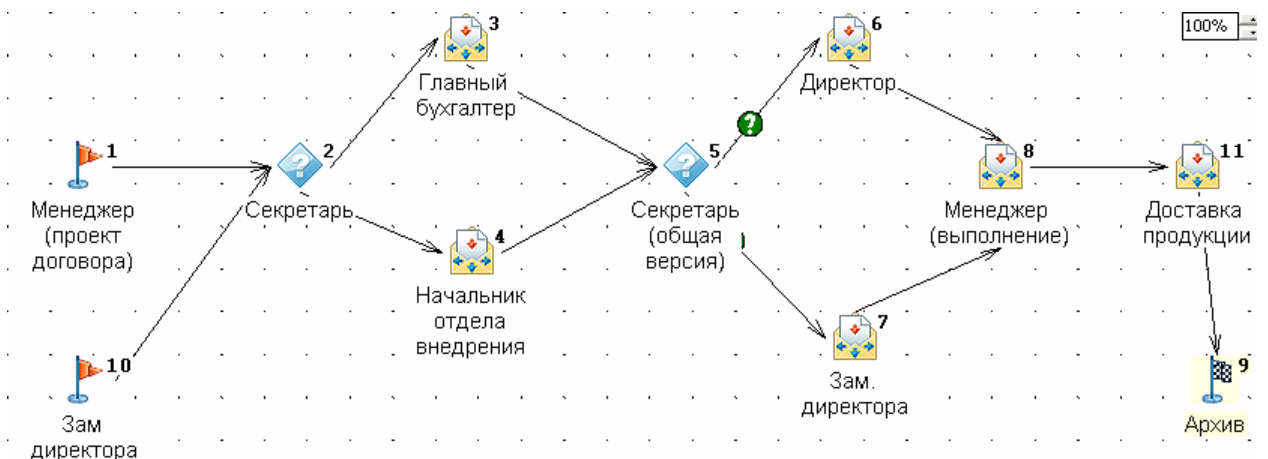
100%

1
Менеджер (проект договора)

2
Секретарь

3
Главный бухгалтер

4
Начальник отдела внедрения

5
Секретарь (общая версия)

?

6
Директор

7
Зам. директора

8
Менеджер (выполнение)

11
Доставка продукции

9
Архив

10
Зам директора